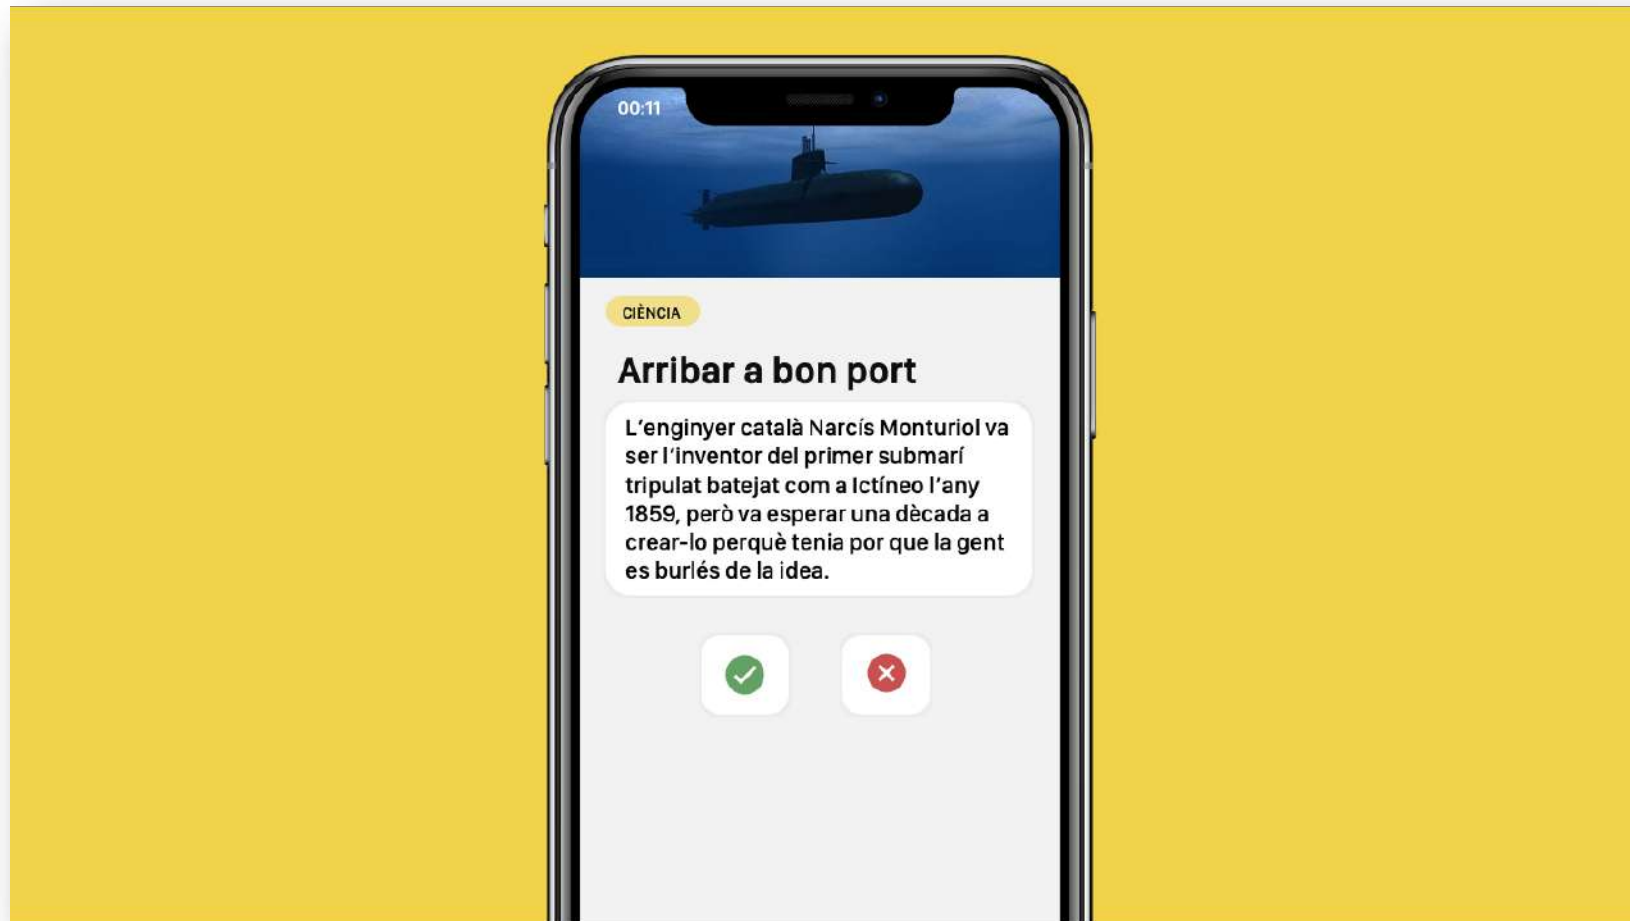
00:11

CIÈNCIA

Arribar a bon port

L'enginyer català Narcís Monturiol va ser l'inventor del primer submarí tripulat batejat com a Ictíneo l'any 1859, però va esperar una dècada a crear-lo perquè tenia por que la gent es burlés de la idea.